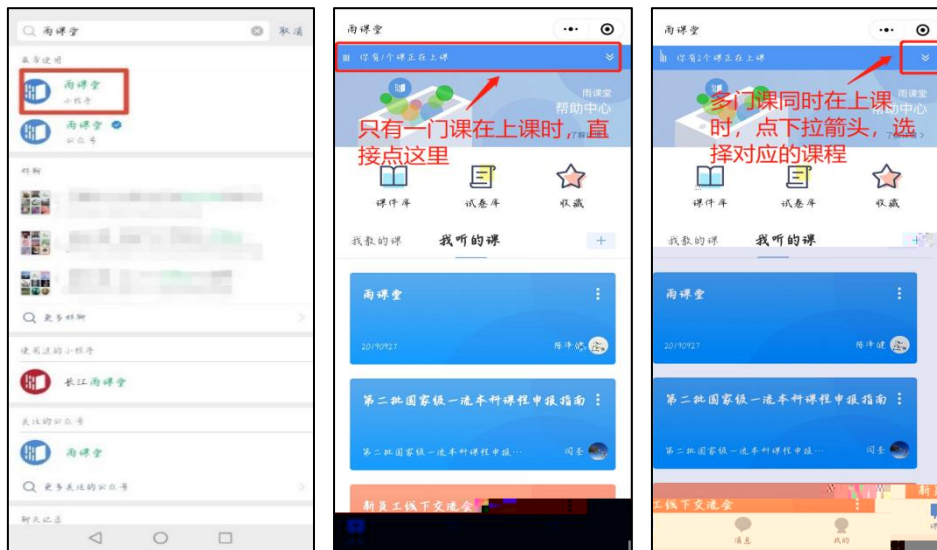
雨课堂
取消
最常使用
雨课堂
小程序
雨课堂
公众号
群聊
更多群聊
使用过的小程序
长江雨课堂
关注的公众号
雨课堂
更多关注的公众号
聊天记录

雨课堂
你有1个课正在上课
雨课堂
帮助中心
只有一门课在上课时，直接点这里
课件库
试卷库
收藏
我教的课
我听的课
+
雨课堂
20190927
第二批国家级一流本科课程申报指南
第二批国家级一流本科课程申报…
新员工线下交流会

雨课堂
你有2个课正在上课
雨课堂
帮助中心
多门课同时在上课时，点下拉箭头，选择对应的课程
课件库
试卷库
收藏
我教的课
我听的课
雨课堂
20190927
第二批国家级一流本科课程申报指南
第二批国家级一流本科课程申报…
新员工线下交流会
消息
我的